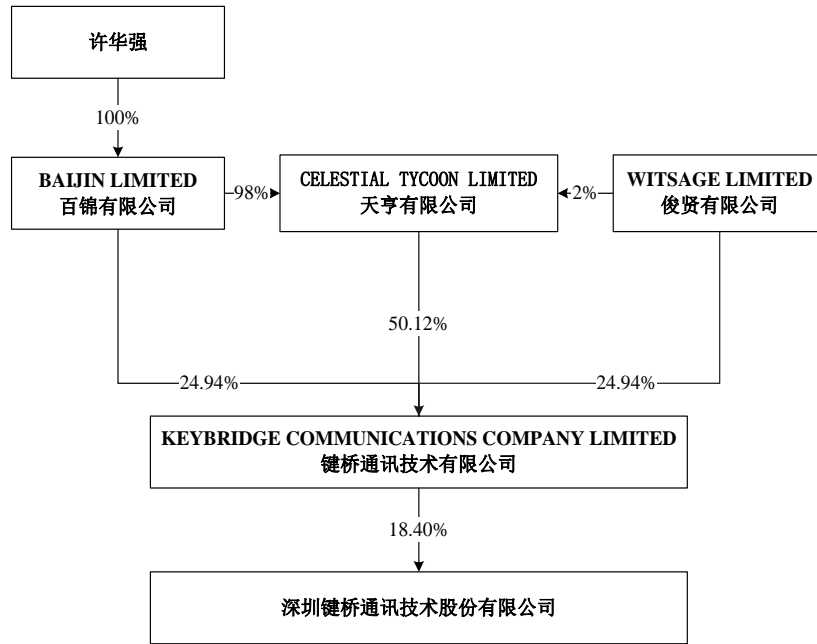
许华强

100%

BAIJIN LIMITED
百锦有限公司

98%

CELESTIAL TYCOON LIMITED
天亨有限公司

2%

WITSAGE LIMITED
俊贤有限公司

50.12%

24.94%

24.94%

KEYBRIDGE COMMUNICATIONS COMPANY LIMITED
键桥通讯技术有限公司

18.40%

深圳键桥通讯技术股份有限公司